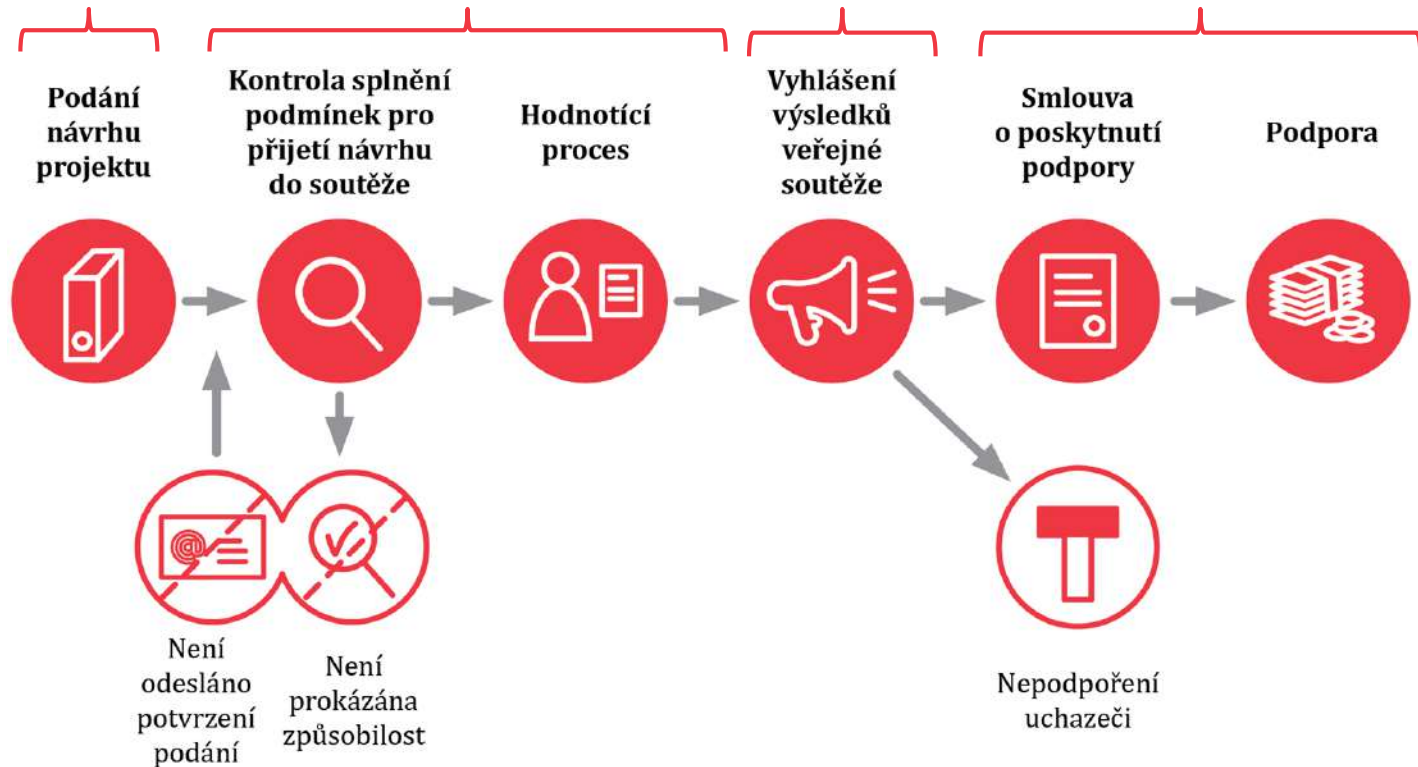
Podání návrhu projektu

Kontrola splnění podmínek pro přijetí návrhu do soutěže

Hodnotící proces

Vyhlášení výsledků veřejné soutěže

Smlouva o poskytnutí podpory

Podpora

Není odesláno potvrzení podání

Není prokázána způsobilost

Nepodpoření uchazeči